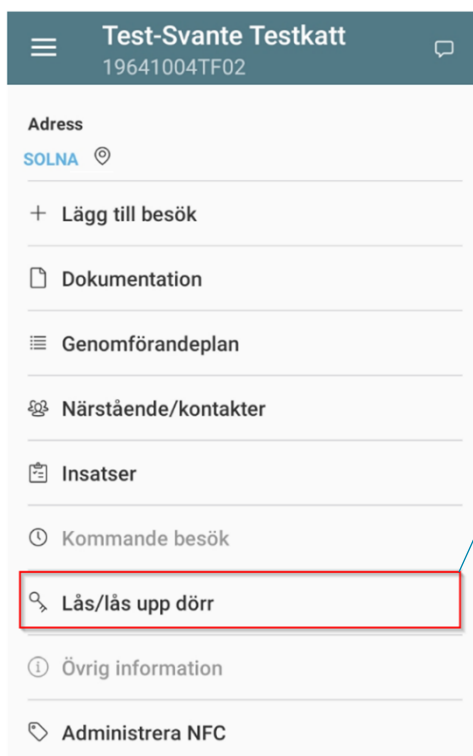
Test-Svante Testkatt
19641004TF02

Adress
SOLNA

+ Lägg till besök

Dokumentation

Genomförandeplan

Närstående/kontakter

Insatser

Kommande besök

Lås/lås upp dörr

Övrig information

Administrera NFC